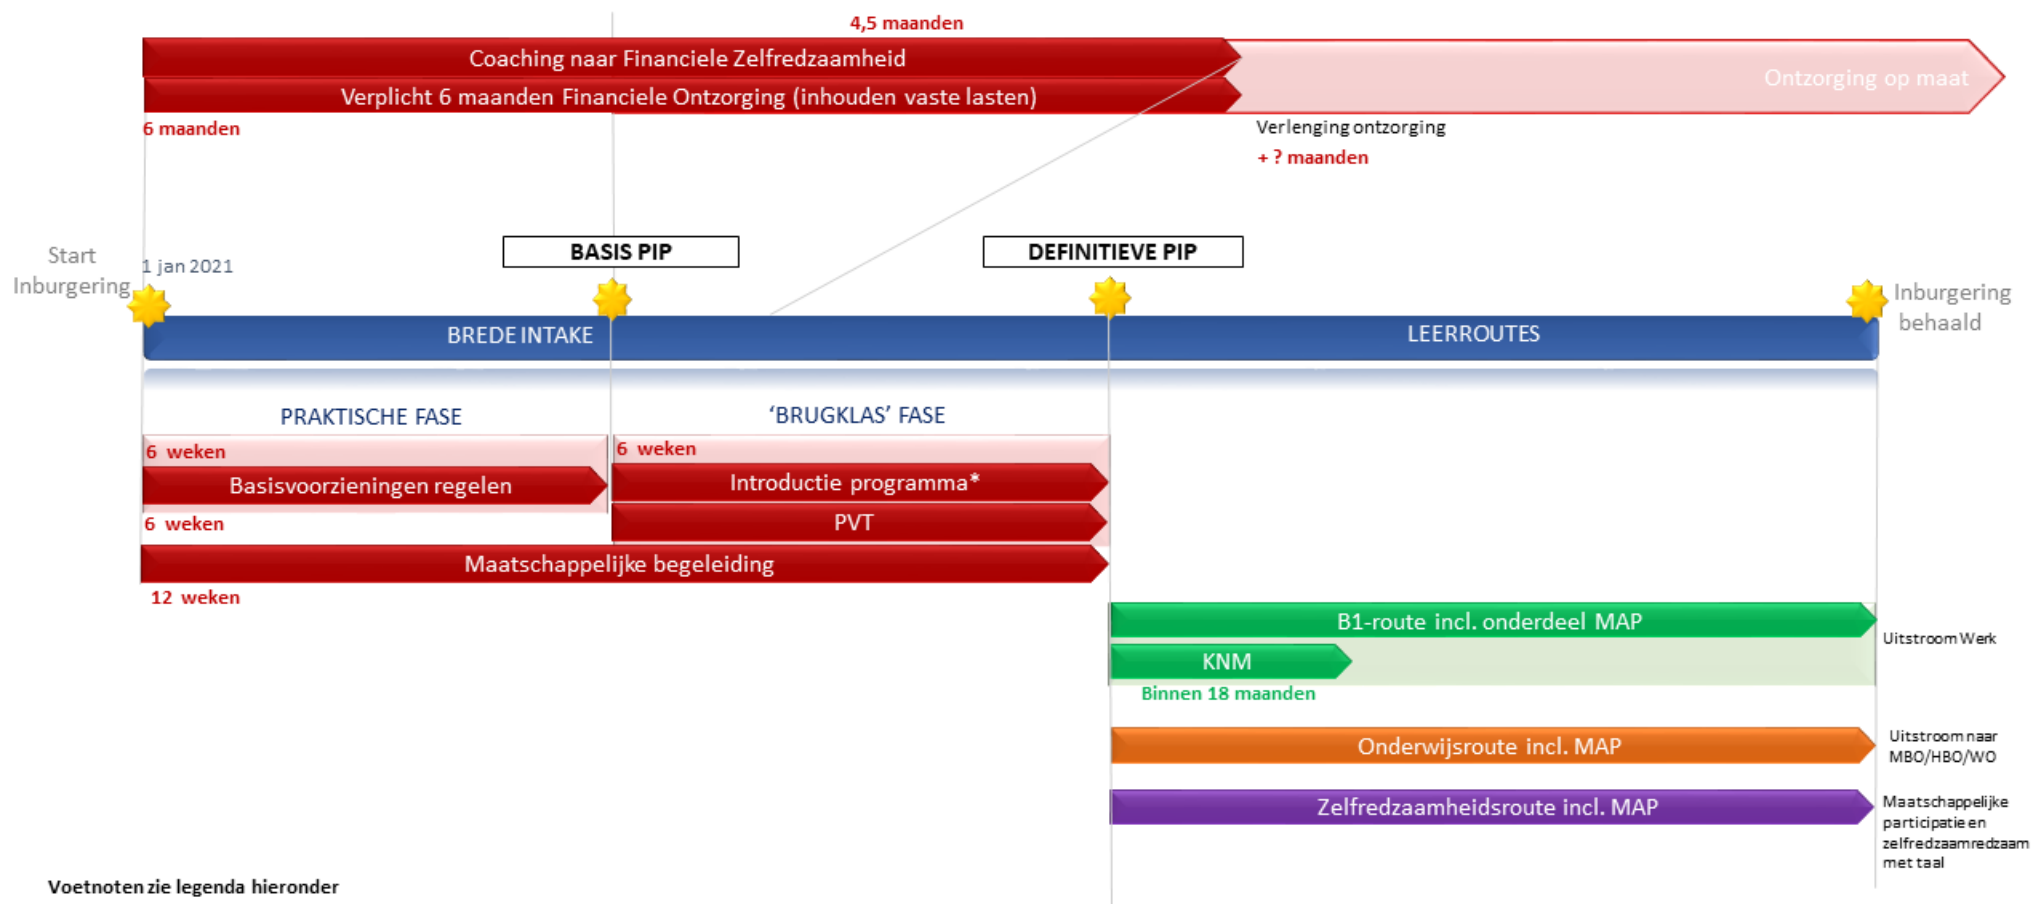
4,5 maanden

Coaching naar Financiele Zelfredzaamheid

Verplicht 6 maanden Financiele Ontzorging (inhouden vaste lasten)

Ontzorging op maat

6 maanden

Verlenging ontzorging

+ ? maanden

BASIS PIP

DEFINITIEVE PIP

Start Inburgering

1 jan 2021

Inburgering behaald

BREDE INTAKE

LEERROUTES

PRAKTISCHE FASE

'BRUGKLAS' FASE

6 weken

Basisvoorzieningen regelen

6 weken

Introductie programma*

PVT

6 weken

Maatschappelijke begeleiding

12 weken

B1-route incl. onderdeel MAP

Uitstroom Werk

KNM

Binnen 18 maanden

Onderwijsroute incl. MAP

Uitstroom naar MBO/HBO/WO

Zelfredzaamheidsroute incl. MAP

Maatschappelijke participatie en zelfredzaamredzaam met taal

Voetnoten zie legenda hieronder